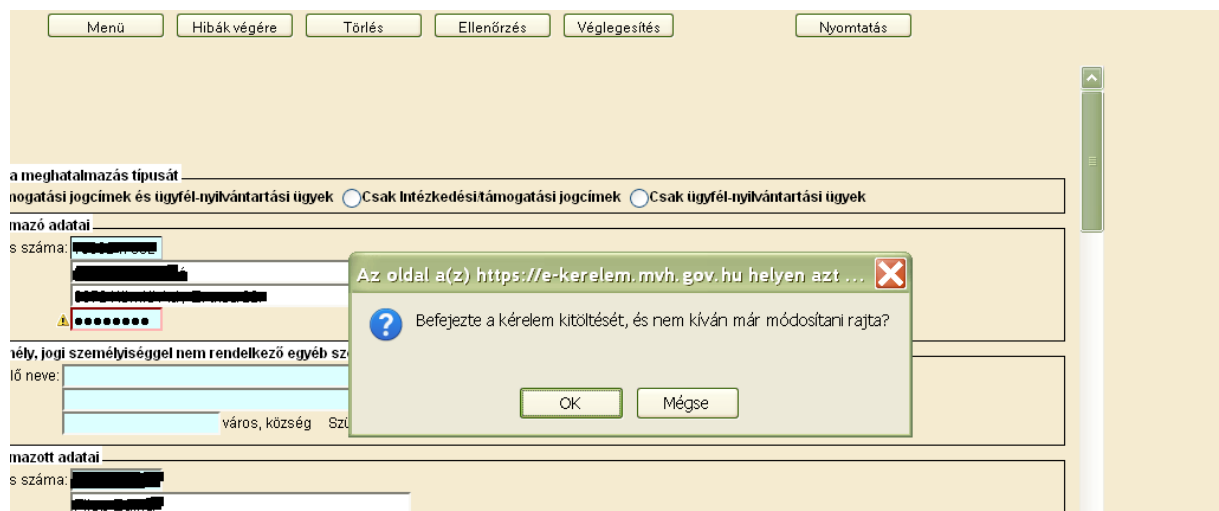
Menü Hibák végére Törlés Ellenőrzés Véglegesítés Nyomtatás

a meghatalmazás típusát
mogatási jogcímek és ügyfél-nyilvántartási ügyek Csak Intézkedési/támogatási jogcímek Csak ügyfél-nyilvántartási ügyek

mazó adatai
s száma: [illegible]
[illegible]
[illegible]
●●●●●●●●

mély, jogi személyiséggel nem rendelkező egyéb sz
lő neve:
város, község Szü

mazott adatai
s száma: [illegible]
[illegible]

Az oldal a(z) https://e-kerelem.mvh.gov.hu helyen azt ...
Befejezte a kérelem kitöltését, és nem kíván már módosítani rajta?
OK Mégse